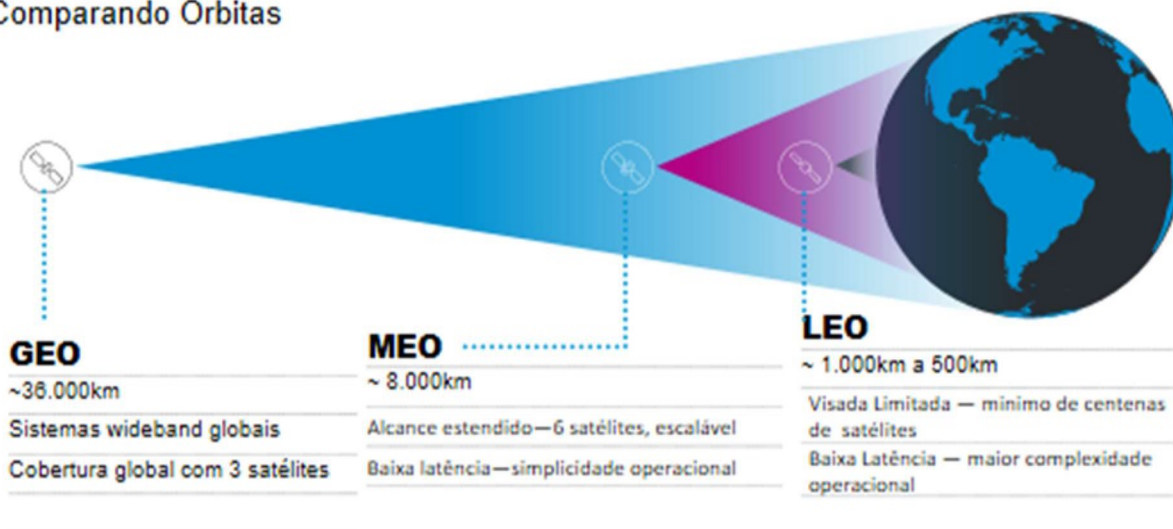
Comparando Orbitas

GEO
~36.000km
Sistemas wideband globais
Cobertura global com 3 satélites

MEO
~ 8.000km
Alcance estendido—6 satélites, escalável
Baixa latência—simplicidade operacional

LEO
~ 1.000km a 500km
Visada Limitada — mínimo de centenas de satélites
Baixa Latência — maior complexidade operacional